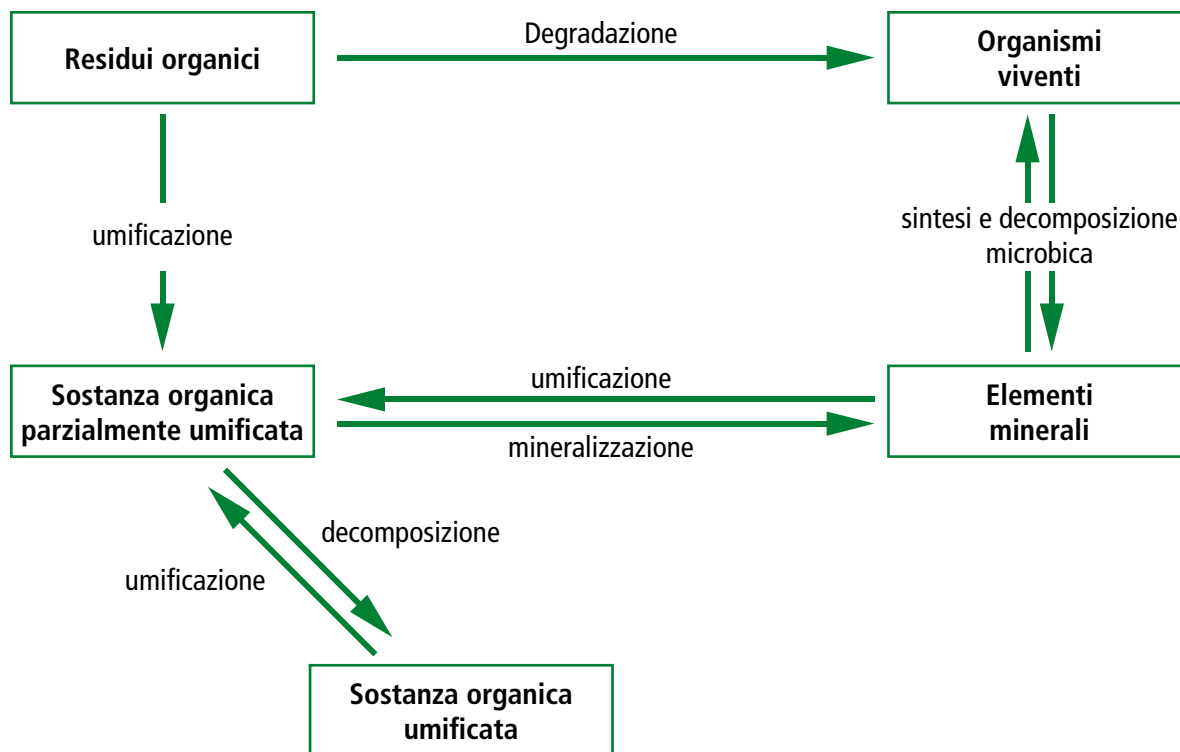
Residui organici

Degradazione

Organismi viventi

umificazione

sintesi e decomposizione microbica

Sostanza organica parzialmente umificata

umificazione

mineralizzazione

Elementi minerali

decomposizione

umificazione

Sostanza organica umificata